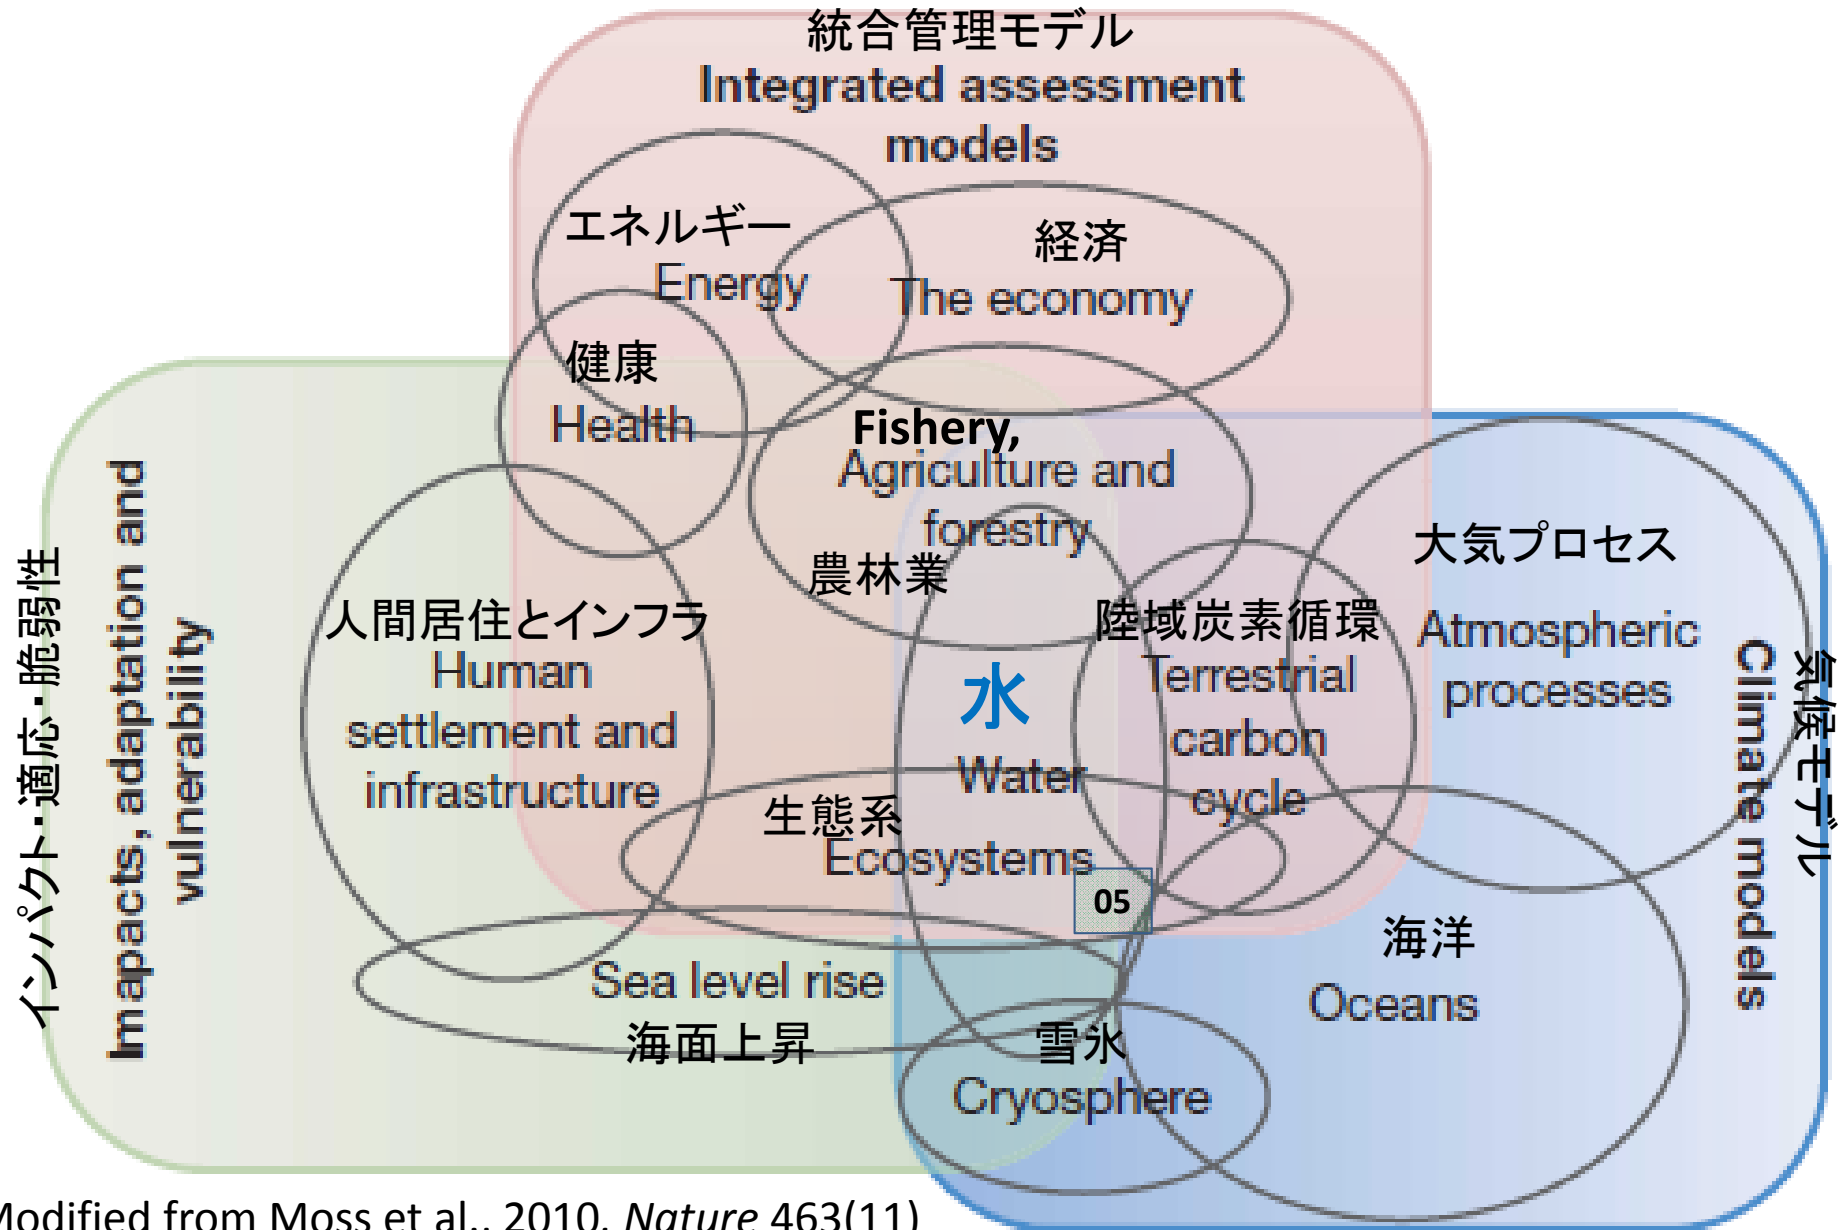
統合管理モデル
Integrated assessment models

エネルギー
Energy

経済
The economy

健康
Health

Fishery,
Agriculture and forestry
農林業

インパクト・適応・脆弱性
Imapacts, adaptation and vulnerability

人間居住とインフラ
Human settlement and infrastructure

水
Water

陸域炭素循環
Terrestrial carbon cycle

大気プロセス
Atmospheric processes

気候モデル
Climate models

生態系
Ecosystems

05

海洋
Oceans

Sea level rise
海面上昇

雪氷
Cryosphere

Modified from Moss et al., 2010, *Nature* 463(11)